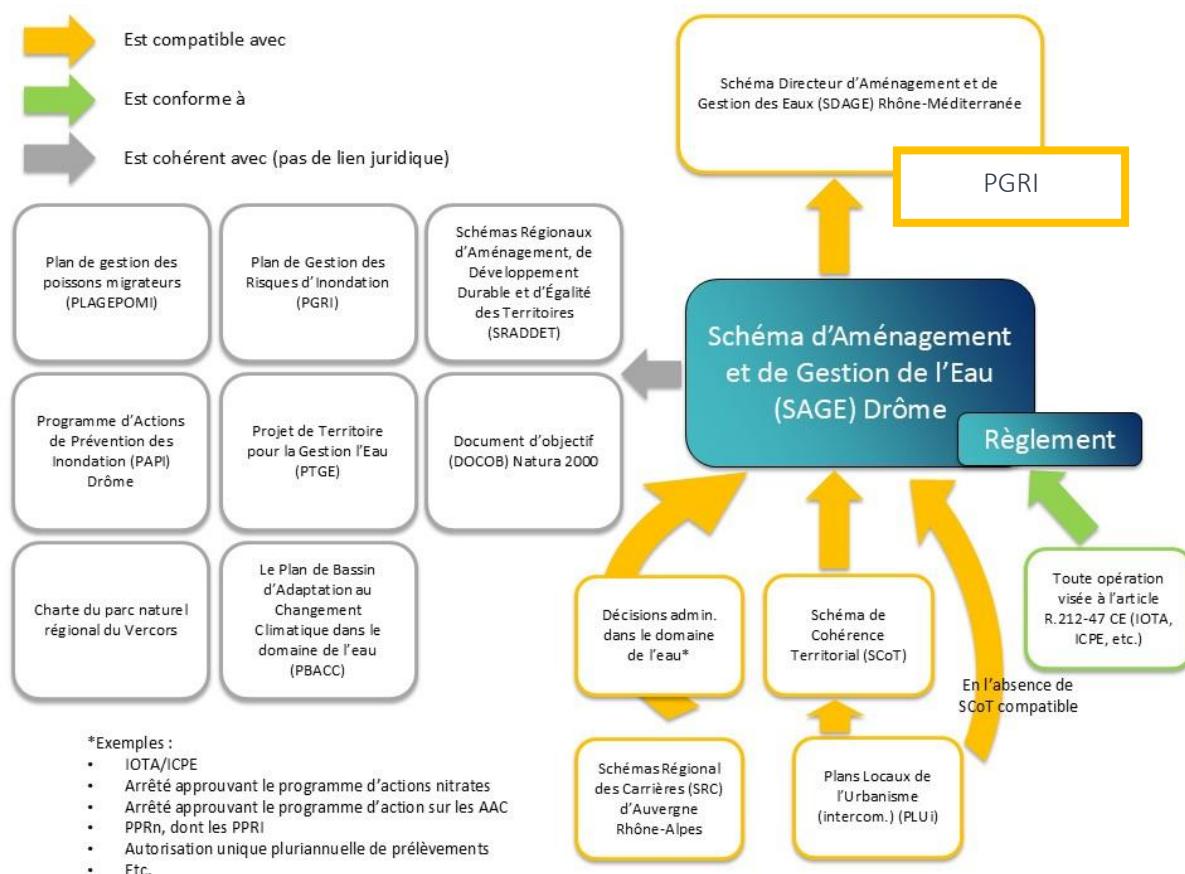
Est compatible avec

Est conforme à

Est cohérent avec (pas de lien juridique)

Schéma Directeur d'Aménagement et de Gestion des Eaux (SDAGE) Rhône-Méditerranée

PGRI

Plan de gestion des poissons migrateurs (PLAGEPOMI)

Plan de Gestion des Risques d'Inondation (PGRI)

Schémas Régionaux d'Aménagement, de Développement Durable et d'Égalité des Territoires (SRADDET)

Schéma d'Aménagement et de Gestion de l'Eau (SAGE) Drôme

Règlement

Programme d'Actions de Prévention des Inondation (PAPI) Drôme

Projet de Territoire pour la Gestion l'Eau (PTGE)

Document d'objectif (DOCOB) Natura 2000

Charte du parc naturel régional du Vercors

Le Plan de Bassin d'Adaptation au Changement Climatique dans le domaine de l'eau (PBACC)

Décisions admin. dans le domaine de l'eau*

Schéma de Cohérence Territorial (SCoT)

Toute opération visée à l'article R.212-47 CE (IOTA, ICPE, etc.)

En l'absence de SCoT compatible

Schémas Régional des Carrières (SRC) d'Auvergne Rhône-Alpes

Plans Locaux de l'Urbanisme (intercom.) (PLUi)

*Exemples :
• IOTA/ICPE
• Arrêté approuvant le programme d'actions nitrates
• Arrêté approuvant le programme d'action sur les AAC
• PPRn, dont les PPRI
• Autorisation unique pluriannuelle de prélèvements
• Etc.